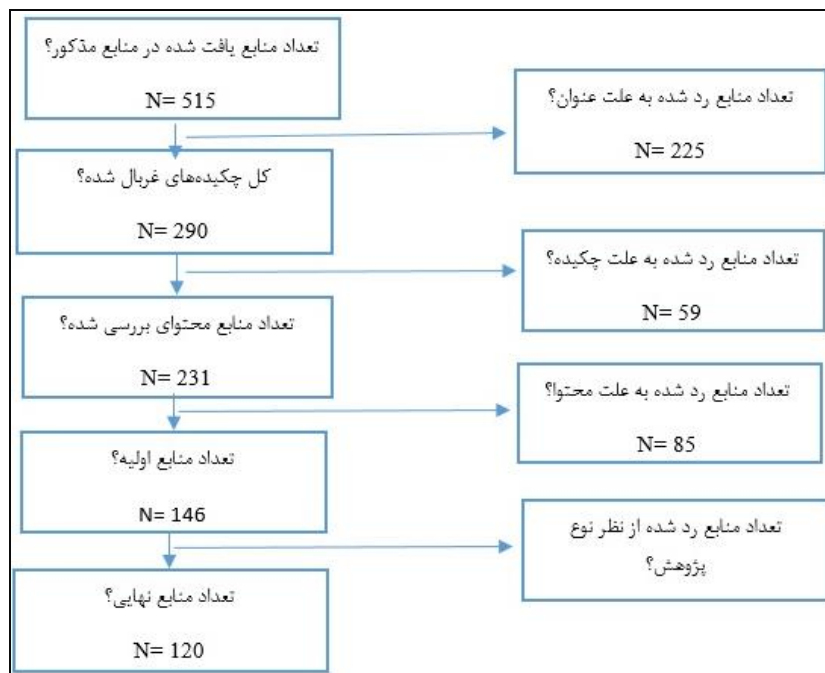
تعداد منابع یافت شده در منابع مذکور؟

N= 515

تعداد منابع رد شده به علت عنوان؟

N= 225

کل چکیده‌های غربال شده؟

N= 290

تعداد منابع رد شده به علت چکیده؟

N= 59

تعداد منابع محتوای بررسی شده؟

N= 231

تعداد منابع رد شده به علت محتوا؟

N= 85

تعداد منابع اولیه؟

N= 146

تعداد منابع رد شده از نظر نوع پژوهش؟

تعداد منابع نهایی؟

N= 120